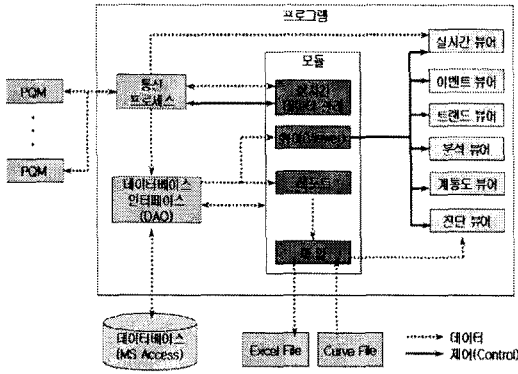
프로그램

PQM

·
·
·

PQM

통신
프로세스

데이터베이스
인터페이스
(DAO)

모듈

실시간
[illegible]

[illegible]

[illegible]

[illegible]

실시간 뷰어

이벤트 뷰어

트랜드 뷰어

분석 뷰어

계통도 뷰어

진단 뷰어

데이터베이스
(MS Access)

Excel File

Curve File

데이터

제어(Control)